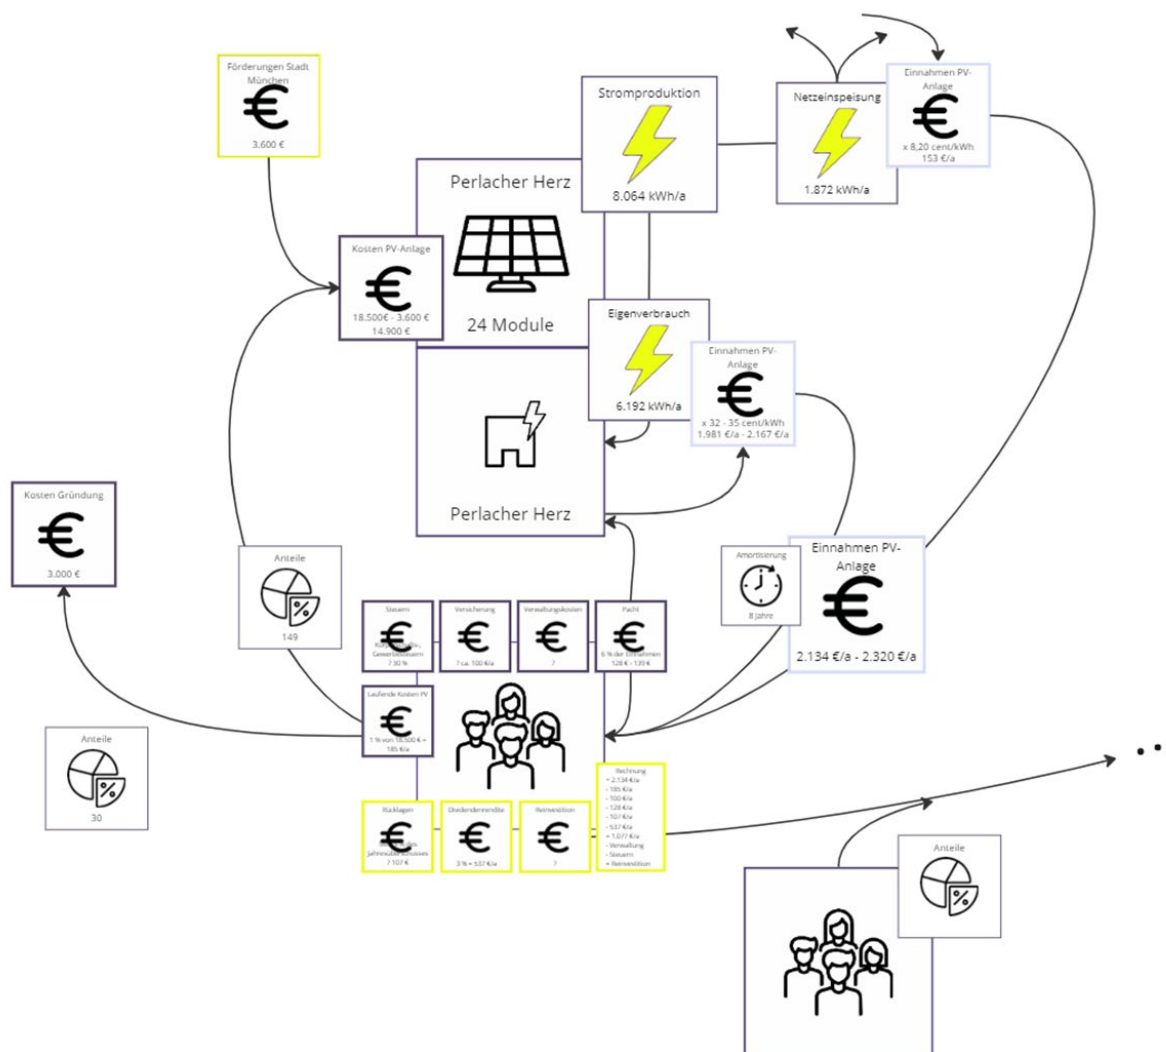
Förderungen Stadt München
€
3.600 €

Stromproduktion
8.064 kWh/a

Netzeinspeisung
1.872 kWh/a

Einnahmen PV-Anlage
€
x 8,20 cent/kWh
153 €/a

Perlacher Herz
24 Module

Kosten PV-Anlage
€
18.500€ - 3.600 €
14.900 €

Eigenverbrauch
6.192 kWh/a

Einnahmen PV-Anlage
€
x 32 - 35 cent/kWh
1.981 €/a - 2.167 €/a

Perlacher Herz

Kosten Gründung
€
3.000 €

Anteile
149

Amortisierung
8 Jahre

Einnahmen PV-Anlage
€
2.134 €/a - 2.320 €/a

Steuern
€
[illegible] Gewerbesteuern
7,30 %

Versicherung
€
? ca. 100 €/a

Verwaltungskosten
€
?

Pacht
€
6 % der Einnahmen
128 € - 139 €

Laufende Kosten PV
€
1 % von 18.500 € = 185 €/a

Anteile
30

Rücklagen
€
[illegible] Jahresüberschusses
? 107 €

Dividendenrendite
€
3 % = 537 €/a

Reinvestition
€
?

Rechnung
= 2.134 €/a
- 185 €/a
- 100 €/a
- 128 €/a
- 107 €/a
- 537 €/a
= 1.077 €/a
- Verwaltung
- Steuern
= Reinvestition

Anteile

...